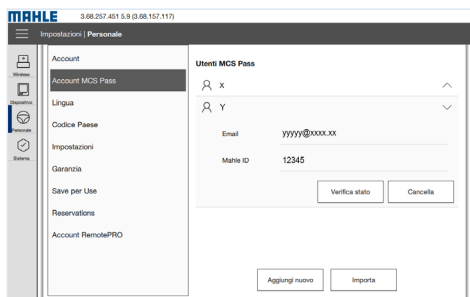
MAHLE 3.68.257.451 5.9 (3.68.157.117)

Impostazioni | Personale

Wireless
Dispositivi
Personale
Sistema

Account
Account MCS Pass
Lingua
Codice Paese
Impostazioni
Garanzia
Save per Use
Reservations
Account RemotePRO

Utenti MCS Pass
X
Y
Email yyyyy@xxxx.xx
Mahle ID 12345
Verifica stato
Cancella

Aggiungi nuovo
Importa